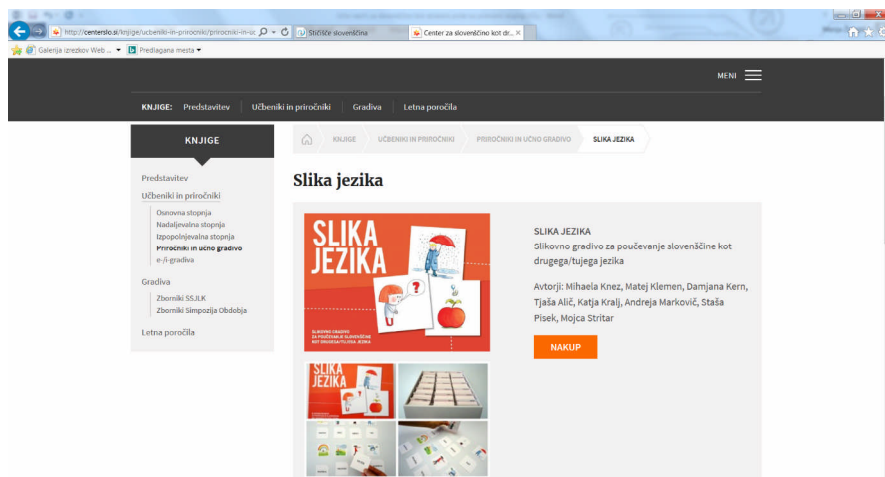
http://centerslo.si/knjige/ucbeniki-in-prirocniki/prirocniki-in-uc
Stičišče slovenščina
Center za slovenščino kot dr...
Galerija izrezkov Web ...
Predlagana mesta

MENI

KNJIGE: Predstavitev | Učbeniki in priročniki | Gradiva | Letna poročila

KNJIGE

Predstavitev
Učbeniki in priročniki
Osnovna stopnja
Nadaljevalna stopnja
Izpopolnjevalna stopnja
Priročniki in učno gradivo
e-/i-gradiva
Gradiva
Zborniki SSJLK
Zborniki Simpozija Obdobja
Letna poročila

KNJIGE | UČBENIKI IN PRIROČNIKI | PRIROČNIKI IN UČNO GRADIVO | SLIKA JEZIKA

Slika jezika

SLIKA JEZIKA
SLIKOVNO GRADIVO ZA POUČEVANJE SLOVENŠČINE KOT DRUGEGA/TUJEGA JEZIKA

SLIKA JEZIKA
Slikovno gradivo za poučevanje slovenščine kot drugega/tujega jezika

Avtorji: Mihaela Knez, Matej Klemen, Damjana Kern, Tjaša Alič, Katja Kralj, Andreja Markovič, Staša Pisek, Mojca Stritar

NAKUP

SLIKA JEZIKA